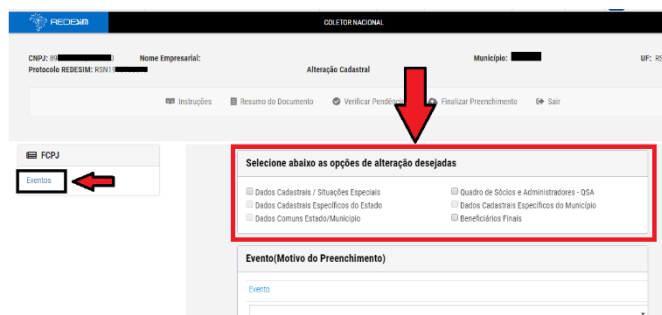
REDESIM

COLETOR NACIONAL

CNPJ: 89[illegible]0 Nome Empresarial: Município: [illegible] UF: SS

Protocolo REDESIM: RSN1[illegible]

Alteração Cadastral

Instruções Resumo do Documento Verificar Pendên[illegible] Finalizar Preenchimento Sair

FCPJ

Eventos

Selecione abaixo as opções de alteração desejadas

Dados Cadastrais / Situações Especiais

Dados Cadastrais Específicos do Estado

Dados Comuns Estado/Município

Quadro de Sócios e Administradores - QSA

Dados Cadastrais Específicos do Município

Beneficiários Finais

Evento(Motivo do Preenchimento)

Evento